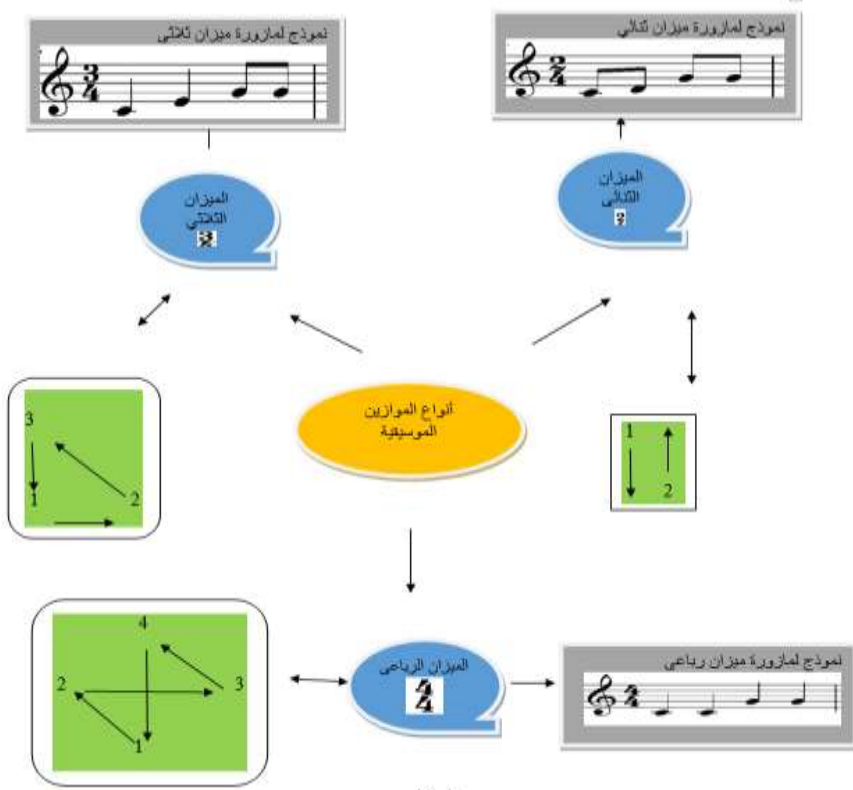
نموذج لمازورة ميزان ثلاثي

$\frac{3}{4}$

نموذج لمازورة ميزان ثنائي

$\frac{2}{4}$

الميزان الثلاثي

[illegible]

الميزان الثنائي

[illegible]

أنواع الموازين الموسيقية

3

1

2

1

2

4

2

3

1

الميزان الرباعي

$\frac{4}{4}$

نموذج لمازورة ميزان رباعي

$\frac{2}{4}$